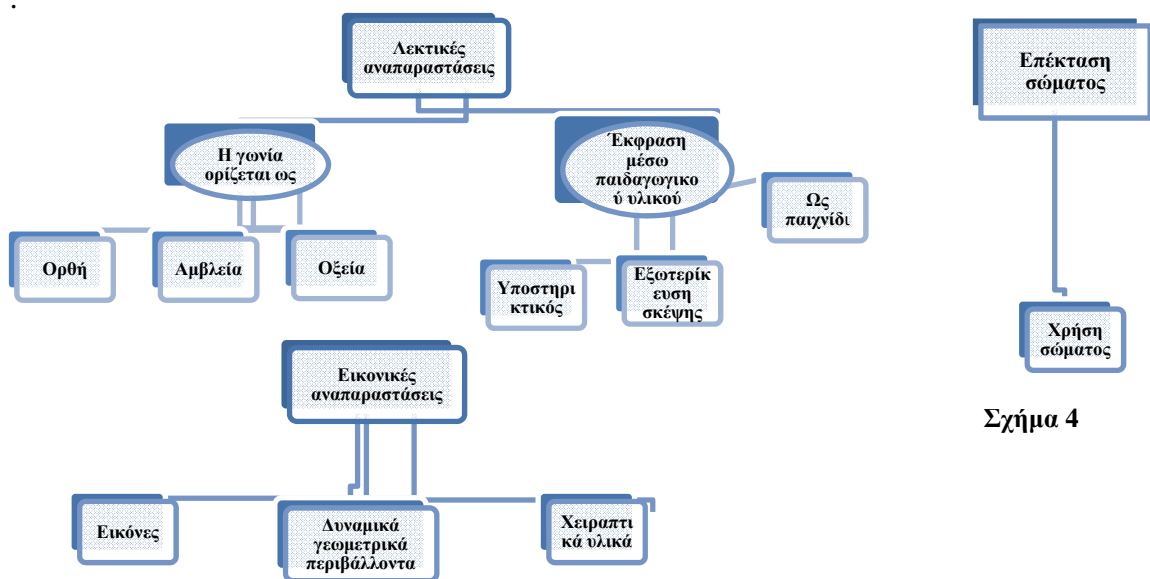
.

Λεκτικές αναπαραστάσεις

Η γωνία ορίζεται ως

Ορθή

Αμβλεία

Οξεία

Έκφραση μέσω παιδαγωγικού υλικού

Ως παιχνίδι

Υποστηρικτικός

Εξωτερίκευση σκέψης

Εικονικές αναπαραστάσεις

Εικόνες

Δυναμικά γεωμετρικά περιβάλλοντα

Χειραπτικά υλικά

Επέκταση σώματος

Χρήση σώματος

Σχήμα 4